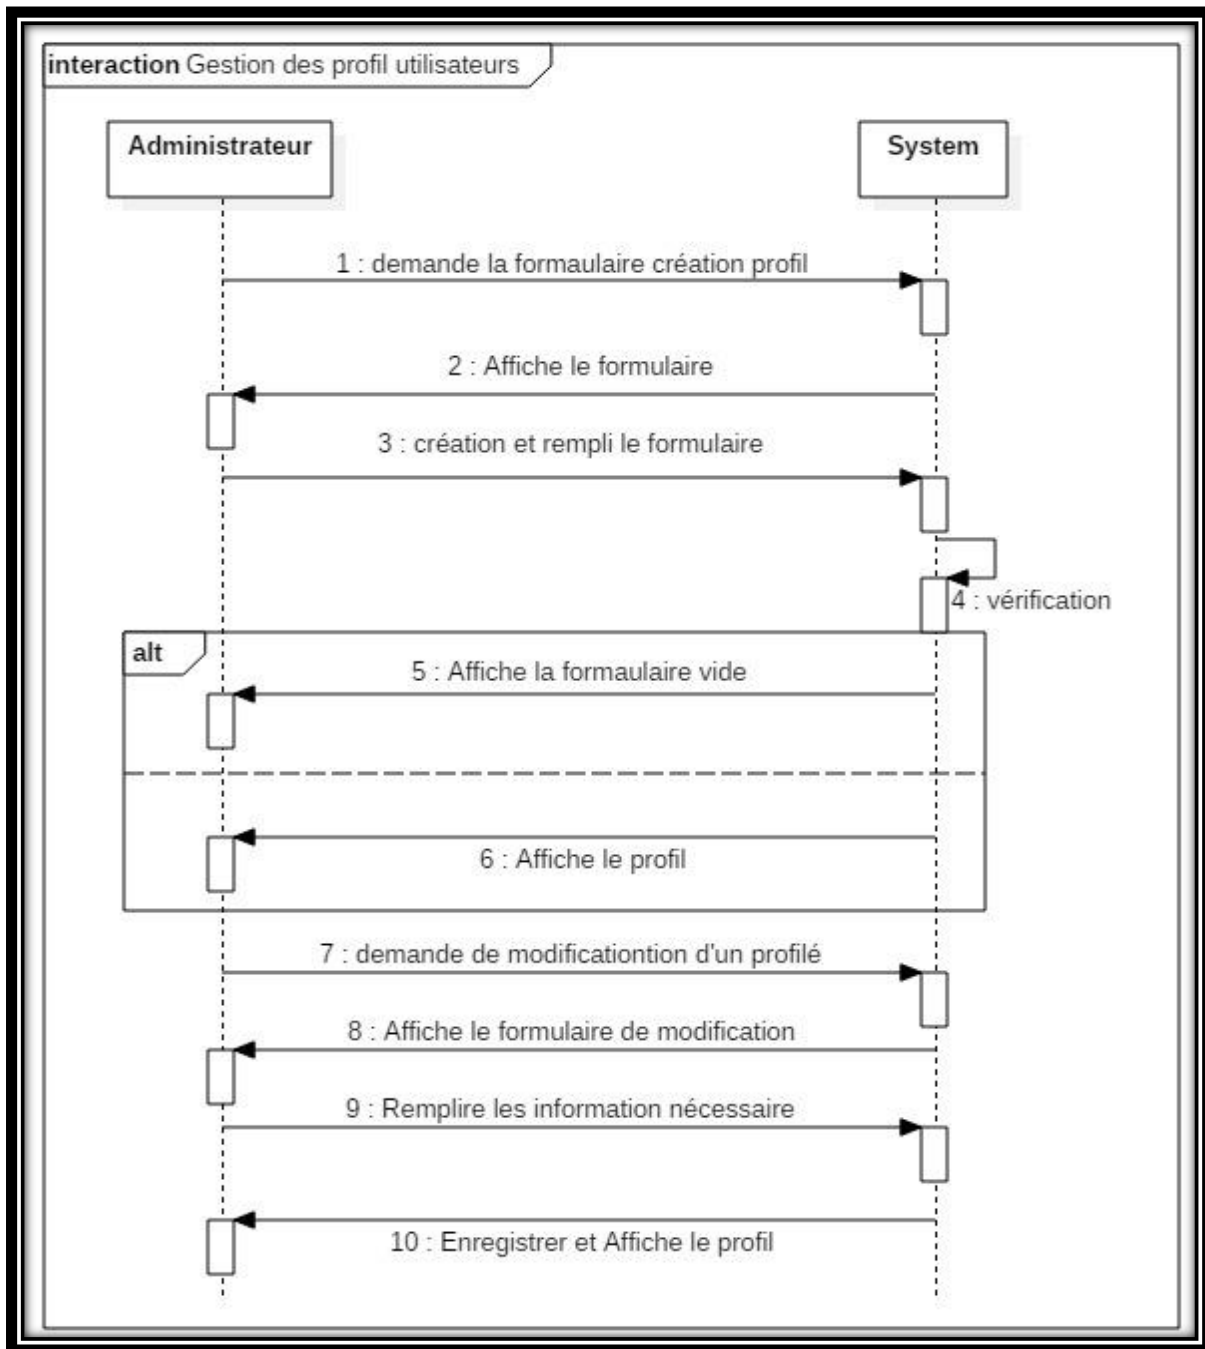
interaction Gestion des profil utilisateurs

Administrateur

System

1 : demande la formaulaire création profil

2 : Affiche le formulaire

3 : création et rempli le formulaire

4 : vérification

alt

5 : Affiche la formaulaire vide

6 : Affiche le profil

7 : demande de modificationtion d'un profilé

8 : Affiche le formulaire de modification

9 : Remplire les information nécessaire

10 : Enregistrer et Affiche le profil